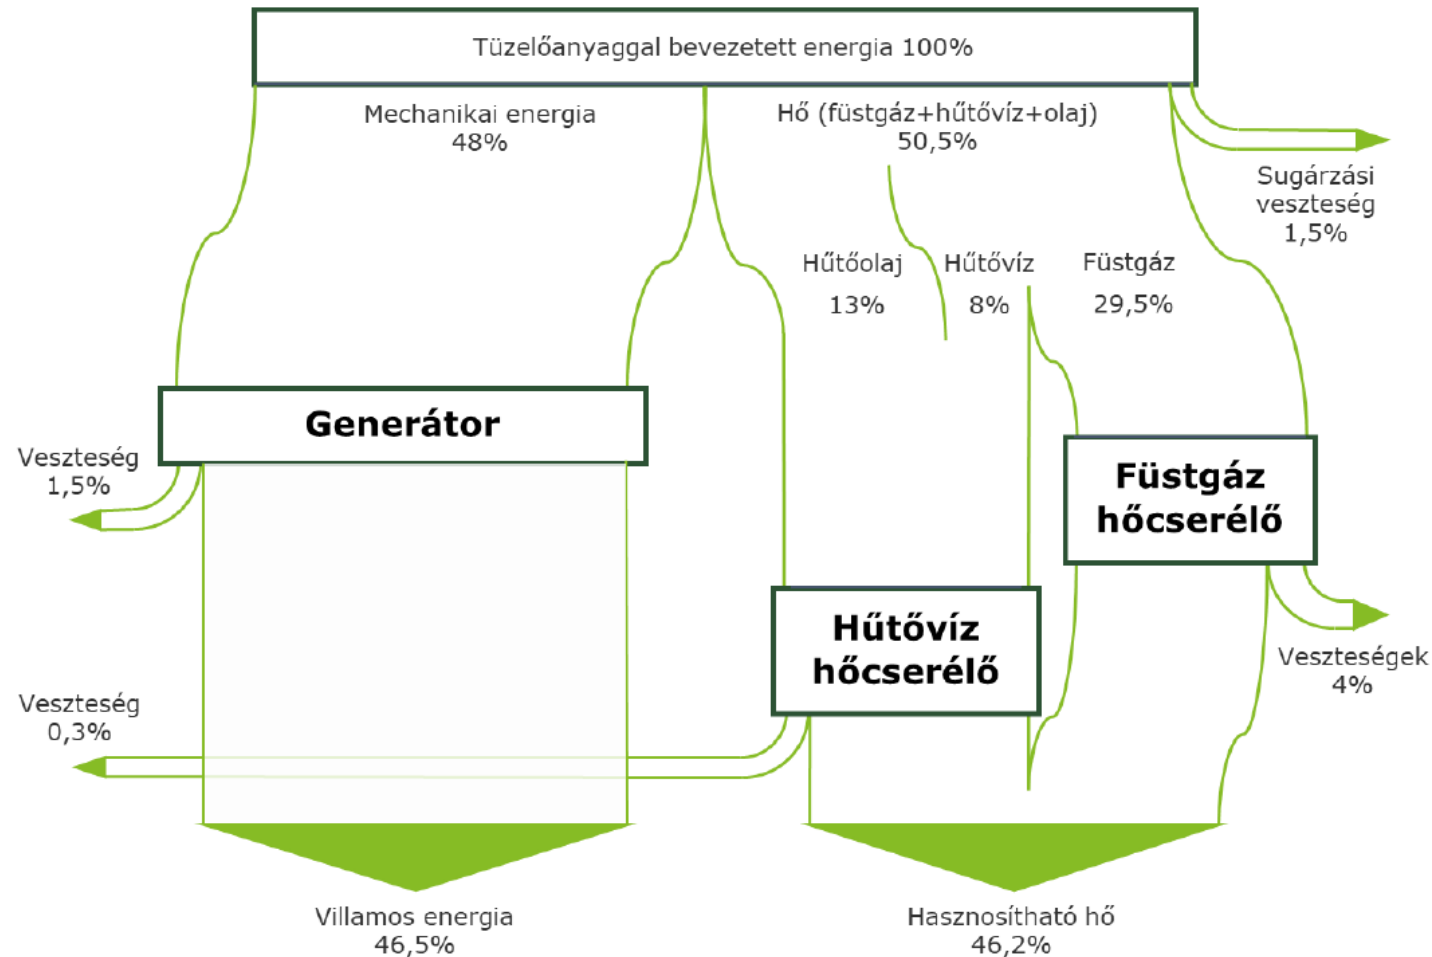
Tüzelőanyaggal bevezetett energia 100%

Mechanikai energia
48%

Hő (füstgáz+hűtővíz+olaj)
50,5%

Sugárzási
veszteség
1,5%

Hűtőolaj
13%

Hűtővíz
8%

Füstgáz
29,5%

Generátor

Veszteség
1,5%

Füstgáz
hőcserélő

Hűtővíz
hőcserélő

Veszteségek
4%

Veszteség
0,3%

Villamos energia
46,5%

Hasznosítható hő
46,2%